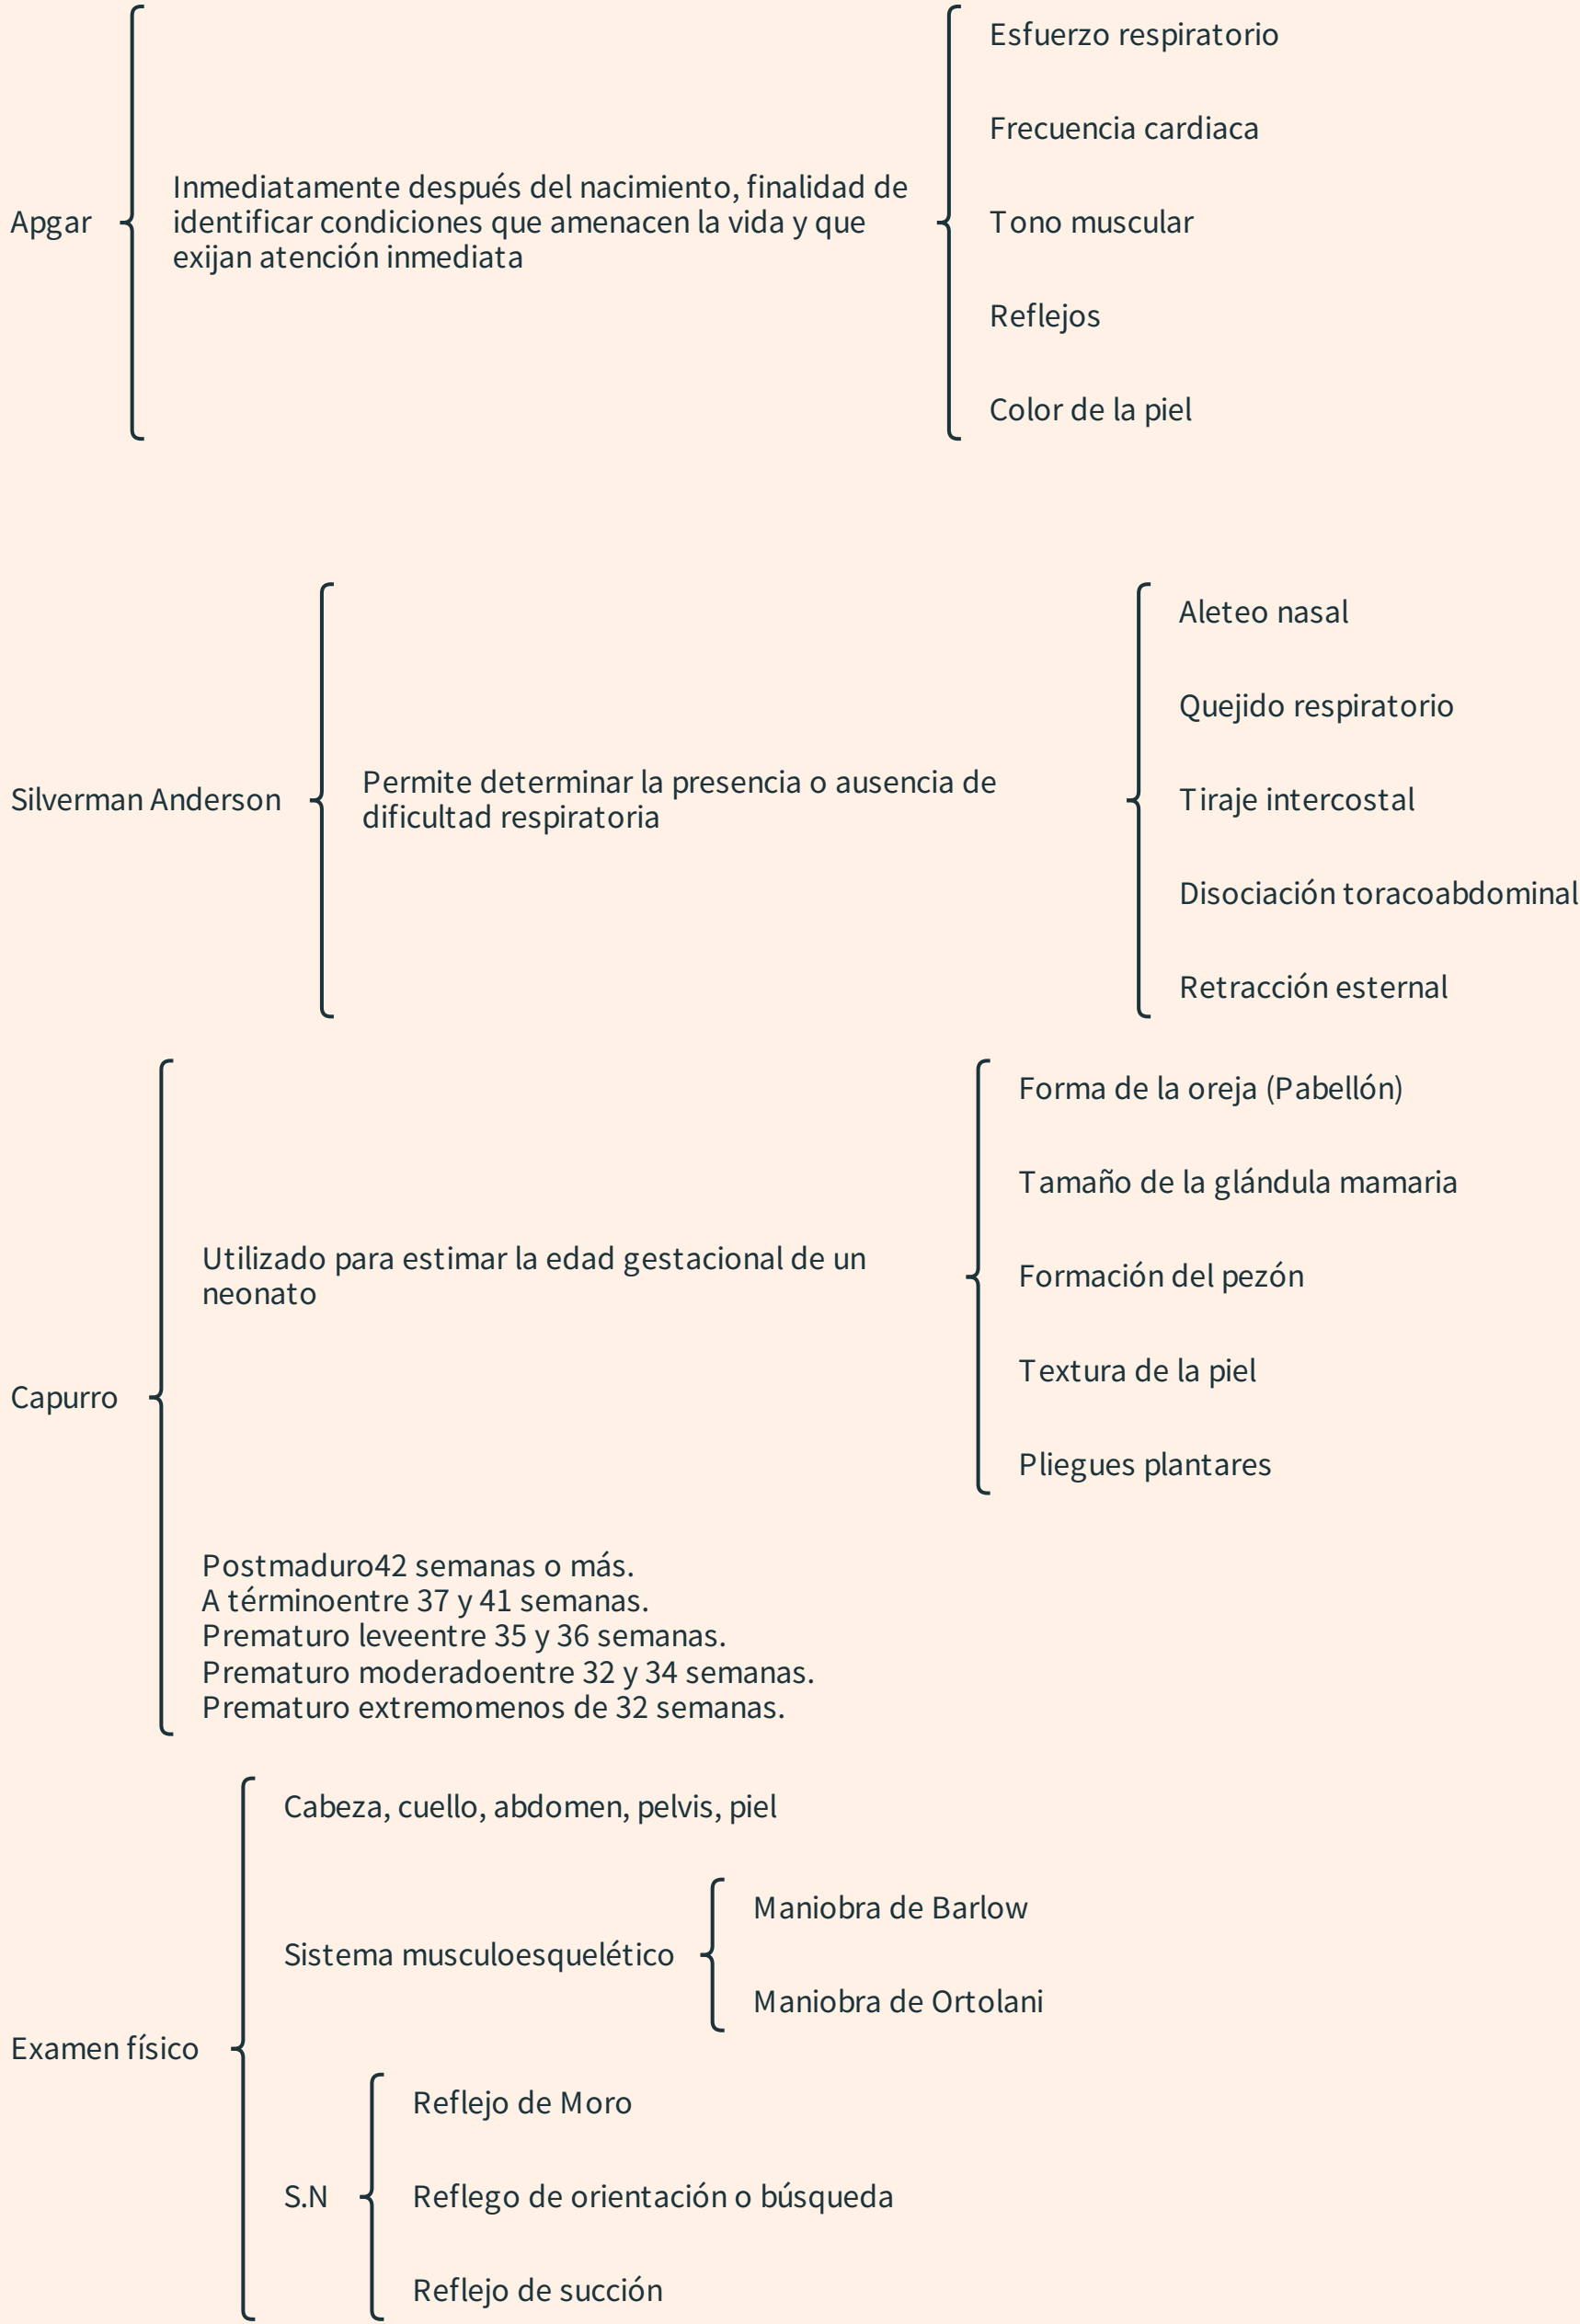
Apgar

Inmediatamente después del nacimiento, finalidad de identificar condiciones que amenacen la vida y que exijan atención inmediata

Esfuerzo respiratorio

Frecuencia cardiaca

Tono muscular

Reflejos

Color de la piel

Silverman Anderson

Permite determinar la presencia o ausencia de dificultad respiratoria

Aleteo nasal

Quejido respiratorio

Tiraje intercostal

Disociación toracoabdominal

Retracción esternal

Capurro

Utilizado para estimar la edad gestacional de un neonato

Forma de la oreja (Pabellón)

Tamaño de la glándula mamaria

Formación del pezón

Textura de la piel

Pliegues plantares

Postmaduro42 semanas o más.
A términoentre 37 y 41 semanas.
Prematuro leveentre 35 y 36 semanas.
Prematuro moderadoentre 32 y 34 semanas.
Prematuro extremomenos de 32 semanas.

Examen físico

Cabeza, cuello, abdomen, pelvis, piel

Sistema musculoesquelético

Maniobra de Barlow

Maniobra de Ortolani

S.N

Reflejo de Moro

Reflego de orientación o búsqueda

Reflejo de succión